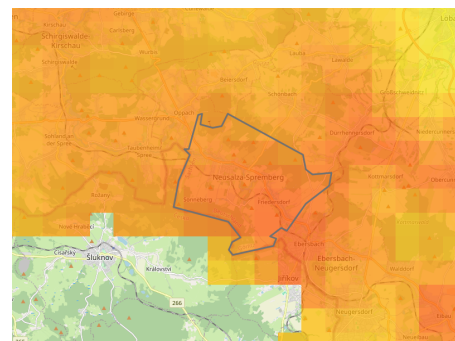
Kirschau
Gebirge
Schirgiswalde-Kirschau
Carlsberg
Wurbis
Löbau
Lawalde
Schirgiswalde
Beiersdorf
Oppach
Schönbach
Sohland an der Spree
Taubenheim Spree
Dürrhennersdorf
Neusalza-Spremberg
Friedersdorf
Ebersbach-Neugersdorf
Ebersbach
Nový Hrádek
Cisařský
Šluknov
Královka
Fukov
266
Neugersdorf